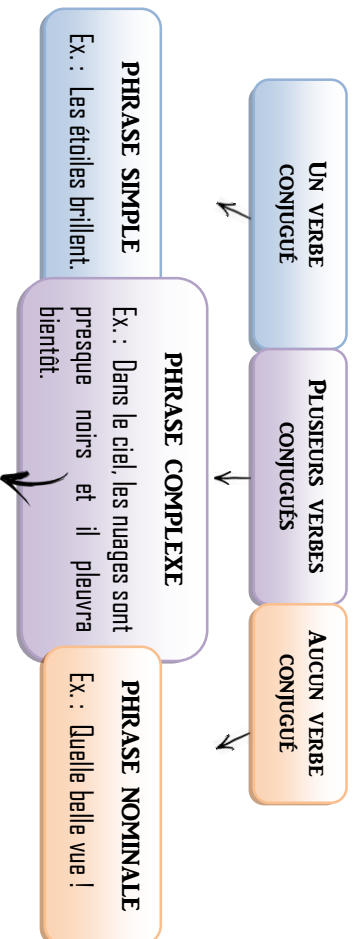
UN VERBE CONJUGUÉ

PLUSIEURS VERBES CONJUGUÉS

AUCUN VERBE CONJUGUÉ

PHRASE SIMPLE
Ex. : Les étoiles brillent.

PHRASE COMPLEXE
Ex. : Dans le ciel, les nuages sont presque noirs et il pleuvra bientôt.

PHRASE NOMINALE
Ex. : Quelle belle vue !